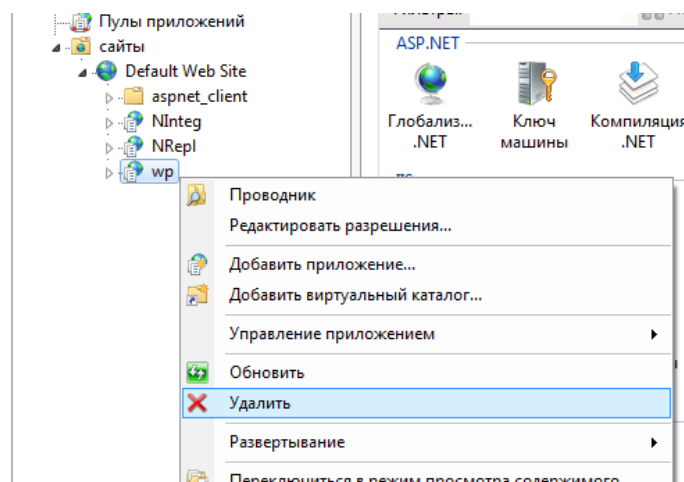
Пулы приложений
сайты
Default Web Site
aspnet_client
NInteg
NRepl
wp

ASP.NET
Глобализ... .NET
Ключ машины
Компиляция .NET

Проводник
Редактировать разрешения...
Добавить приложение...
Добавить виртуальный каталог...
Управление приложением
Обновить
Удалить
Развертывание
Переключиться в режим просмотра содержимого